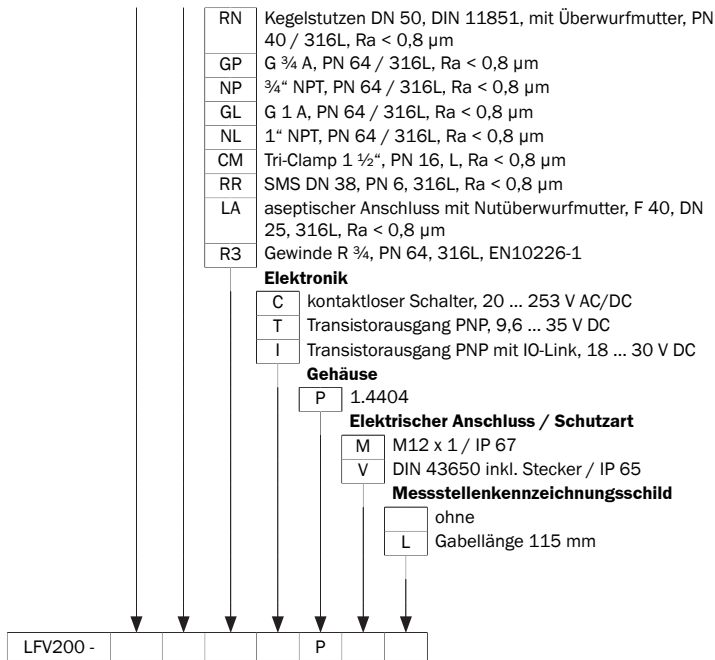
| RN | Kegelstutzen DN 50, DIN 11851, mit Überwurfmutter, PN 40 / 316L, Ra < 0,8 µm |
|---|---|
| GP | G ¾ A, PN 64 / 316L, Ra < 0,8 µm |
| NP | ¾“ NPT, PN 64 / 316L, Ra < 0,8 µm |
| GL | G 1 A, PN 64 / 316L, Ra < 0,8 µm |
| NL | 1“ NPT, PN 64 / 316L, Ra < 0,8 µm |
| CM | Tri-Clamp 1 ½“, PN 16, L, Ra < 0,8 µm |
| RR | SMS DN 38, PN 6, 316L, Ra < 0,8 µm |
| LA | aseptischer Anschluss mit Nutüberwurfmutter, F 40, DN 25, 316L, Ra < 0,8 µm |
| R3 | Gewinde R ¾, PN 64, 316L, EN10226-1 |

**Elektronik**

| C | kontaktloser Schalter, 20 … 253 V AC/DC |
|---|---|
| T | Transistorausgang PNP, 9,6 … 35 V DC |
| I | Transistorausgang PNP mit IO-Link, 18 … 30 V DC |

**Gehäuse**

| P | 1.4404 |
|---|---|

**Elektrischer Anschluss / Schutzart**

| M | M12 x 1 / IP 67 |
|---|---|
| V | DIN 43650 inkl. Stecker / IP 65 |

**Messstellenkennzeichnungsschild**

| | ohne |
|---|---|
| L | Gabellänge 115 mm |

| LFV200 - | | | | | P | | | |
|---|---|---|---|---|---|---|---|---|